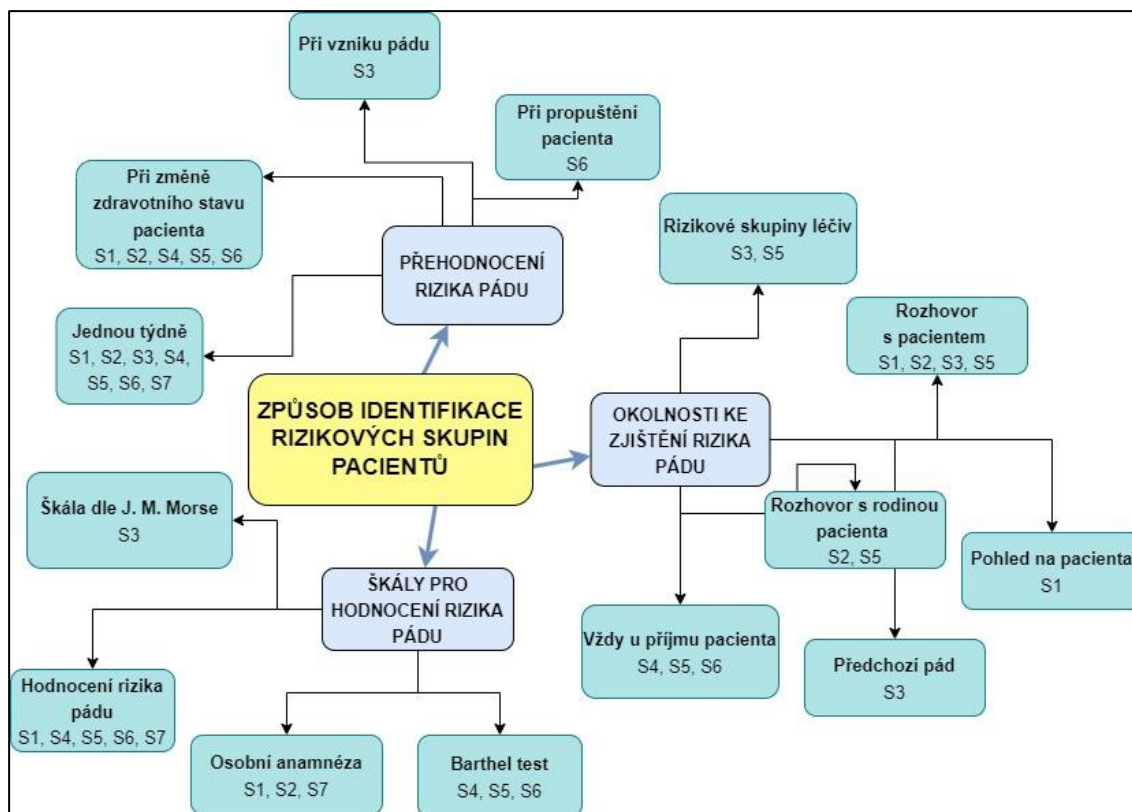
Při vzniku pádu
S3

Při propuštění pacienta
S6

Při změně zdravotního stavu pacienta
S1, S2, S4, S5, S6

PŘEHODNOCENÍ RIZIKA PÁDU

Jednou týdně
S1, S2, S3, S4, S5, S6, S7

Rizikové skupiny léčiv
S3, S5

Rozhovor s pacientem
S1, S2, S3, S5

ZPŮSOB IDENTIFIKACE RIZIKOVÝCH SKUPIN PACIENTŮ

OKOLNOSTI KE ZJIŠTĚNÍ RIZIKA PÁDU

Škála dle J. M. Morse
S3

Rozhovor s rodinou pacienta
S2, S5

Pohled na pacienta
S1

ŠKÁLY PRO HODNOCENÍ RIZIKA PÁDU

Vždy u příjmu pacienta
S4, S5, S6

Předchozí pád
S3

Hodnocení rizika pádu
S1, S4, S5, S6, S7

Osobní anamnéza
S1, S2, S7

Barthel test
S4, S5, S6